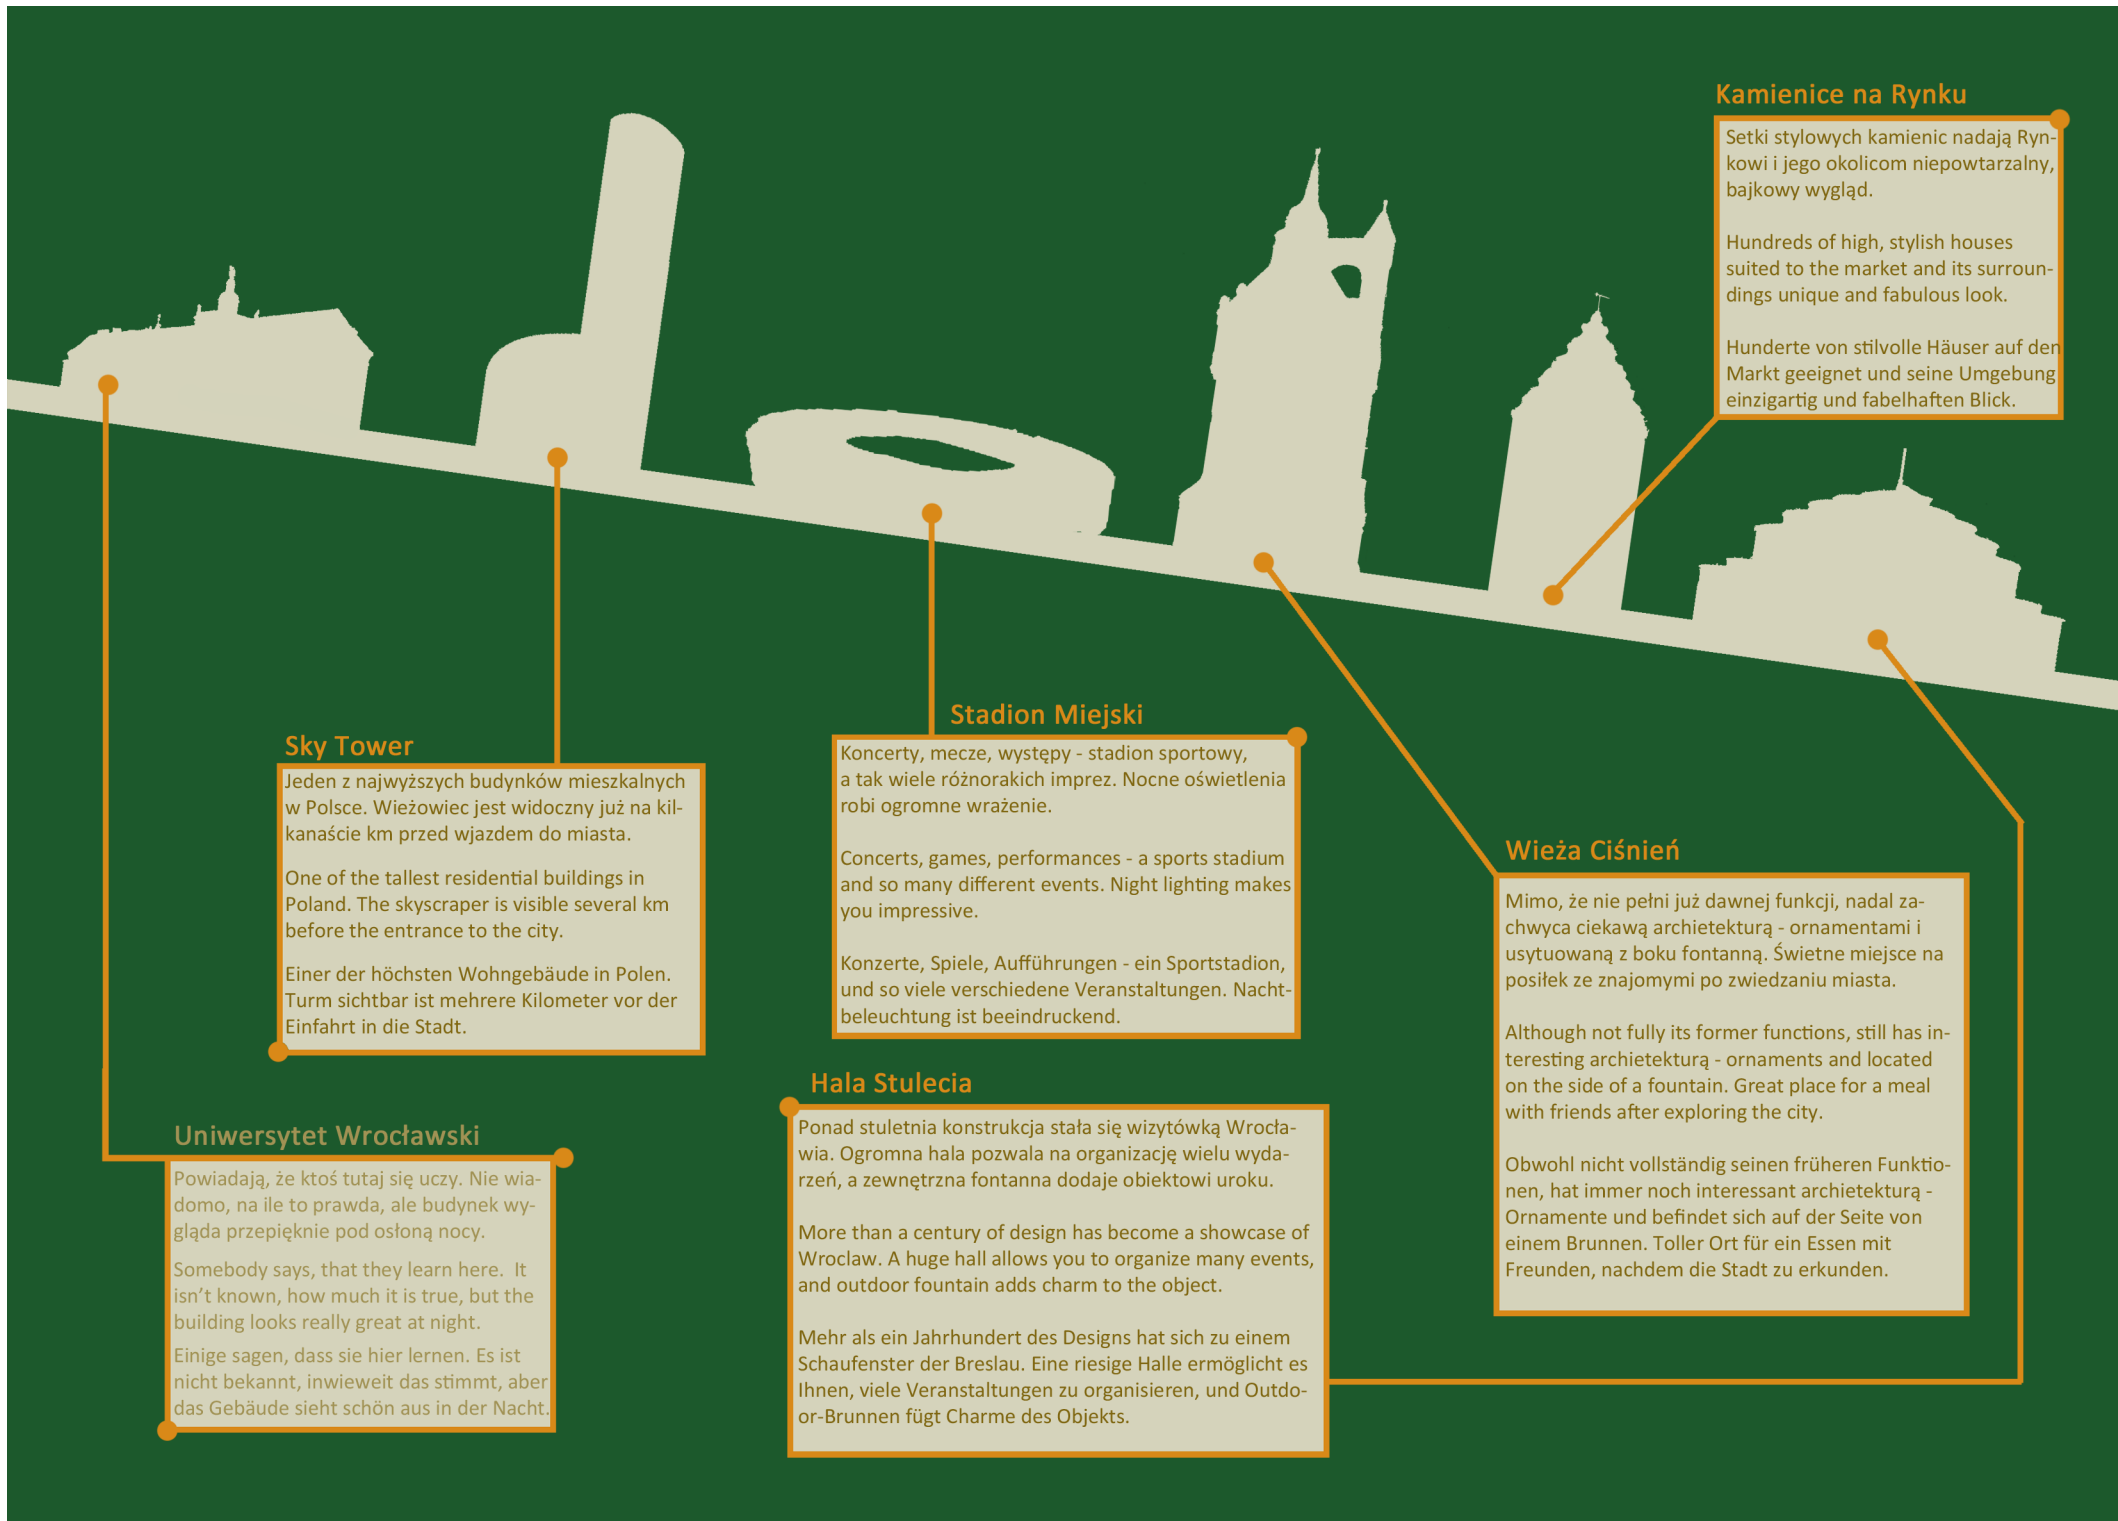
Kamienice na Rynku

Setki stylowych kamienic nadają Rynkowi i jego okolicom niepowtarzalny, bajkowy wygląd.

Hundreds of high, stylish houses suited to the market and its surroundings unique and fabulous look.

Hunderte von stilvolle Häuser auf den Markt geeignet und seine Umgebung einzigartig und fabelhaften Blick.

Sky Tower

Jeden z najwyższych budynków mieszkalnych w Polsce. Wieżowiec jest widoczny już na kilkanaście km przed wjazdem do miasta.

One of the tallest residential buildings in Poland. The skyscraper is visible several km before the entrance to the city.

Einer der höchsten Wohngebäude in Polen. Turm sichtbar ist mehrere Kilometer vor der Einfahrt in die Stadt.

Stadion Miejski

Koncerty, mecze, występy - stadion sportowy, a tak wiele różnorakich imprez. Nocne oświetlenia robi ogromne wrażenie.

Concerts, games, performances - a sports stadium and so many different events. Night lighting makes you impressive.

Konzerte, Spiele, Aufführungen - ein Sportstadion, und so viele verschiedene Veranstaltungen. Nachtbeleuchtung ist beeindruckend.

Wieża Ciśnień

Mimo, że nie pełni już dawnej funkcji, nadal zachwyca ciekawą archietekturą - ornamentami i usytuowaną z boku fontanną. Świetne miejsce na posiłek ze znajomymi po zwiedzaniu miasta.

Although not fully its former functions, still has interesting archietekturą - ornaments and located on the side of a fountain. Great place for a meal with friends after exploring the city.

Obwohl nicht vollständig seinen früheren Funktionen, hat immer noch interessant archietekturą - Ornamente und befindet sich auf der Seite von einem Brunnen. Toller Ort für ein Essen mit Freunden, nachdem die Stadt zu erkunden.

Uniwersytet Wrocławski

Powiadają, że ktoś tutaj się uczy. Nie wiadomo, na ile to prawda, ale budynek wygląda przepięknie pod osłoną nocy.

Somebody says, that they learn here. It isn't known, how much it is true, but the building looks really great at night.

Einige sagen, dass sie hier lernen. Es ist nicht bekannt, inwieweit das stimmt, aber das Gebäude sieht schön aus in der Nacht.

Hala Stulecia

Ponad stuletnia konstrukcja stała się wizytówką Wrocławia. Ogromna hala pozwala na organizację wielu wydarzeń, a zewnętrzna fontanna dodaje obiektowi uroku.

More than a century of design has become a showcase of Wroclaw. A huge hall allows you to organize many events, and outdoor fountain adds charm to the object.

Mehr als ein Jahrhundert des Designs hat sich zu einem Schaufenster der Breslau. Eine riesige Halle ermöglicht es Ihnen, viele Veranstaltungen zu organisieren, und Outdoor-Brunnen fügt Charme des Objekts.